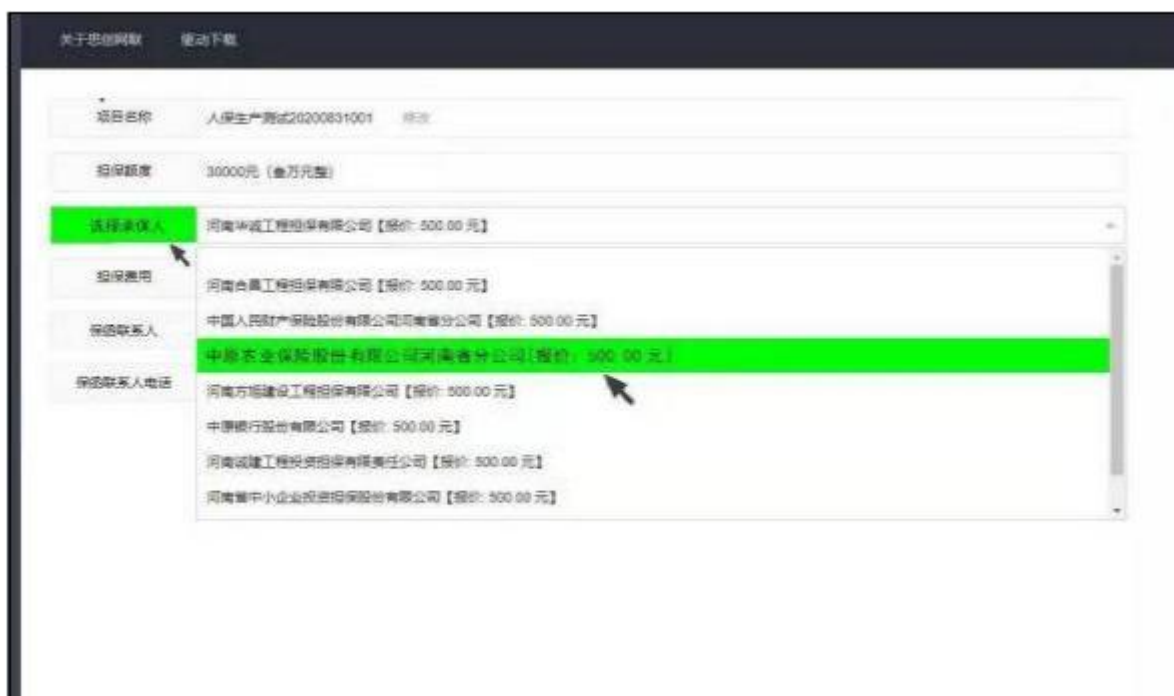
关于思创网联　移动下载

项目名称　人保生产测试20200831001　修改

担保额度　30000元（叁万元整）

选择承保人　河南华诚工程担保有限公司【报价: 500.00 元】

担保费用

保函联系人

保函联系人电话

河南合昌工程担保有限公司【报价: 500.00 元】
中国人民财产保险股份有限公司河南省分公司【报价: 500.00 元】
中原农业保险股份有限公司河南省分公司【报价: 500.00 元】
河南方旭建设工程担保有限公司【报价: 500.00 元】
中原银行股份有限公司【报价: 500.00 元】
河南诚建工程投资担保有限责任公司【报价: 500.00 元】
河南省中小企业投资担保股份有限公司【报价: 500.00 元】